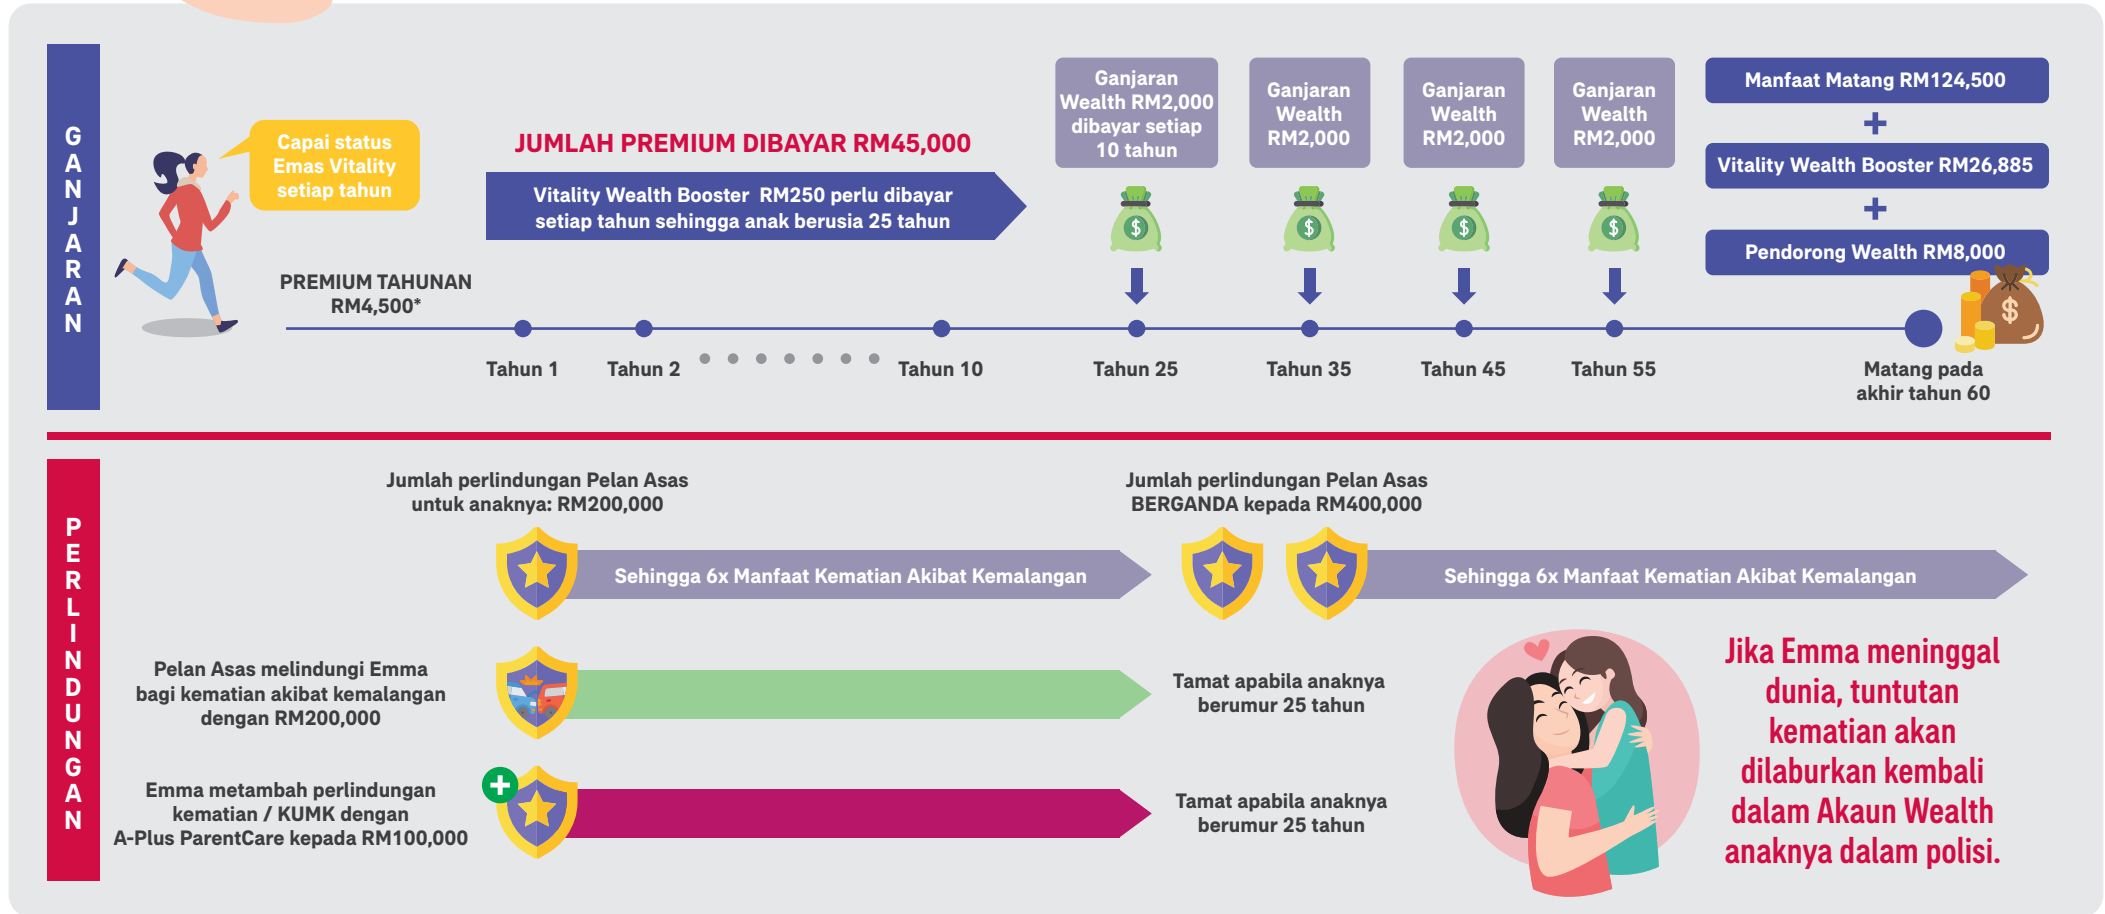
GANJARAN

Capai status Emas Vitality setiap tahun

JUMLAH PREMIUM DIBAYAR RM45,000

Vitality Wealth Booster RM250 perlu dibayar setiap tahun sehingga anak berusia 25 tahun

PREMIUM TAHUNAN RM4,500*

Ganjaran Wealth RM2,000 dibayar setiap 10 tahun

Ganjaran Wealth RM2,000

Ganjaran Wealth RM2,000

Ganjaran Wealth RM2,000

Manfaat Matang RM124,500
+
Vitality Wealth Booster RM26,885
+
Pendorong Wealth RM8,000

Tahun 1
Tahun 2
Tahun 10
Tahun 25
Tahun 35
Tahun 45
Tahun 55
Matang pada akhir tahun 60

PERLINDUNGAN

Jumlah perlindungan Pelan Asas untuk anaknya: RM200,000

Jumlah perlindungan Pelan Asas BERGANDA kepada RM400,000

Sehingga 6x Manfaat Kematian Akibat Kemalangan

Sehingga 6x Manfaat Kematian Akibat Kemalangan

Pelan Asas melindungi Emma bagi kematian akibat kemalangan dengan RM200,000

Tamat apabila anaknya berumur 25 tahun

Emma metambah perlindungan kematian / KUMK dengan A-Plus ParentCare kepada RM100,000

Tamat apabila anaknya berumur 25 tahun

Jika Emma meninggal dunia, tuntutan kematian akan dilaburkan kembali dalam Akaun Wealth anaknya dalam polisi.